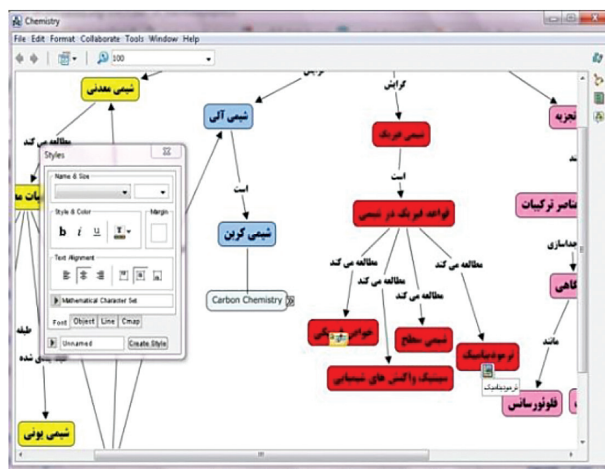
Chemistry

File Edit Format Collaborate Tools Window Help

100

گرایش

شیمی معدنی

شیمی آلی

گرایش

تجزیه

مطالعه می کند

شیمی فیزیک

Styles

Name & Size

Style & Color

Margin

b i u

Text Alignment

Mathematical Character Set

Font Object Line Cmap

Unnamed

Create Style

است

است

عناصر ترکیبات

شیمی کربن

قواعد فیزیک در شیمی

جداسازی

مطالعه می کند

مطالعه می کند

مطالعه می کند

مطالعه می کند

Carbon Chemistry

خواص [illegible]

شیمی سطح

ترمودینامیک

ماند

طبقه

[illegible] شده

سینیتیک واکنش های شیمیایی

ترمودینامیک

فلوئورسانس

شیمی یونی